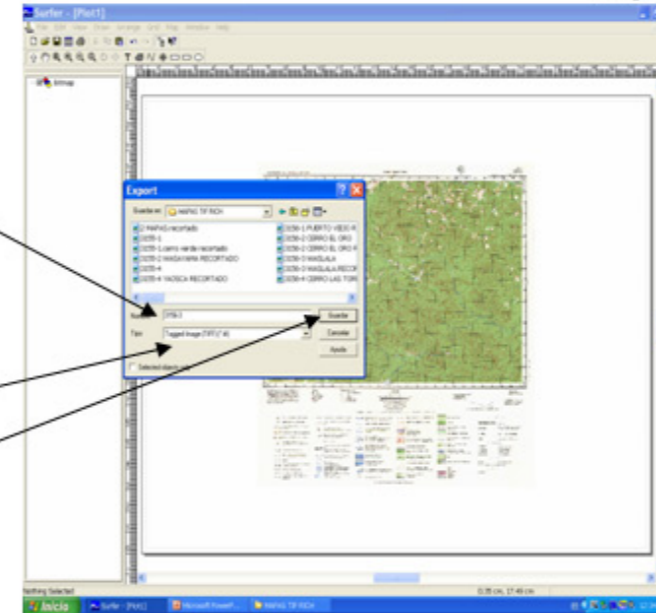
Surfer - [Plot1]

File Edit View Draw Arrange Grid Map Window Help

Bitmap

Export

Guardar en: MAPAS TIF RICH

0 MAPAS recortado
0235-1
0235-1 cerro verde recortado
0235-2 MASAYAPA RECORTADO
0235-4
0235-4 YAOSCA RECORTADO
0236-1 PUERTO VIEJO R
0236-2 CERRO EL ORO
0236-2 CERRO EL ORO R
0236-3 MASLALA
0236-3 MASLALA RECOR
0236-4 CERRO LAS TOR

Nombre: 0236-3
Tipo: Tagged Image (TIFF) (*.tif)

Guardar
Cancelar
Ayuda

Selected objects only

Nothing Selected

0.35 cm, 17.49 cm

Inicio
Surfer - [Plot1]
Microsoft PowerP...
MAPAS TIF RICH